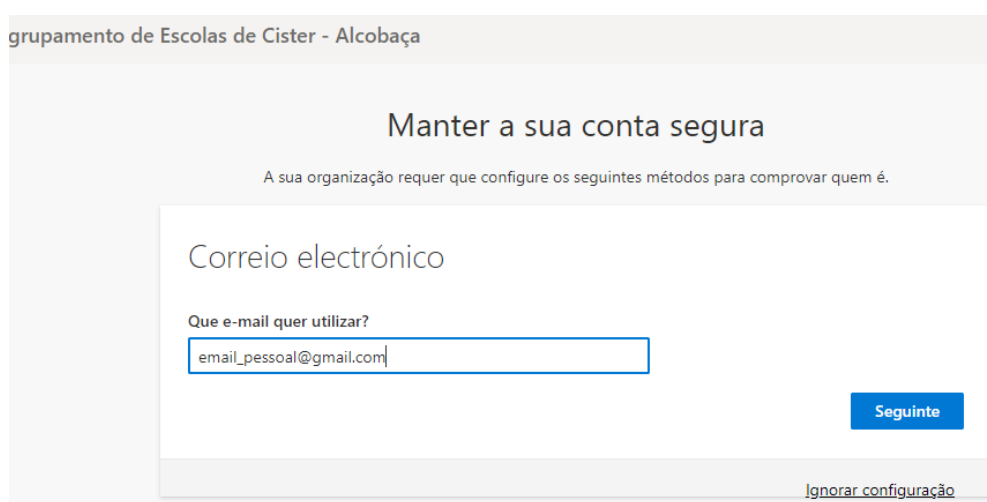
grupamento de Escolas de Cister - Alcobaça

Manter a sua conta segura

A sua organização requer que configure os seguintes métodos para comprovar quem é.

Correio electrónico

Que e-mail quer utilizar?

email_pessoal@gmail.com

Seguinte

Ignorar configuração